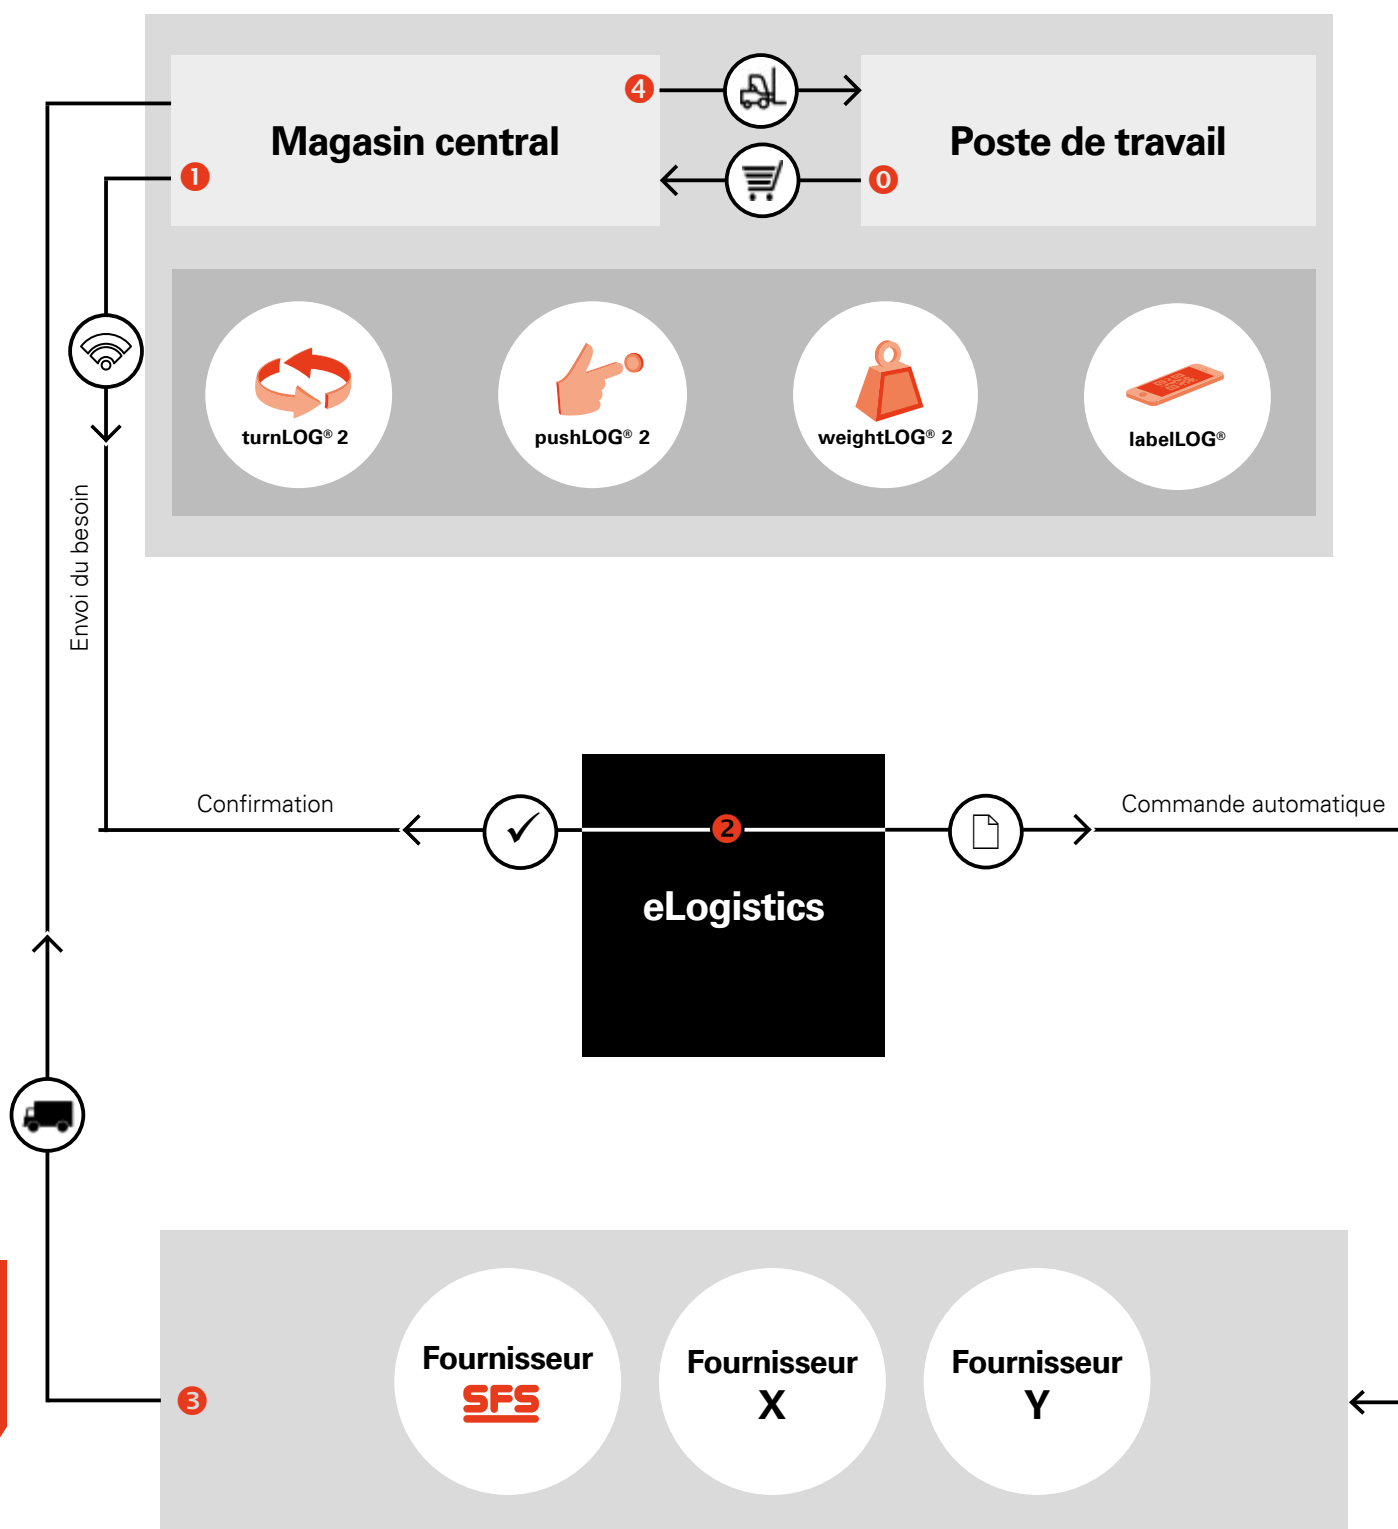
4

Magasin central

1

Poste de travail

0

turnLOG® 2

pushLOG® 2

weightLOG® 2

labelLOG®

Envoi du besoin

Confirmation

2

eLogistics

Commande automatique

3

Fournisseur SFS

Fournisseur X

Fournisseur Y